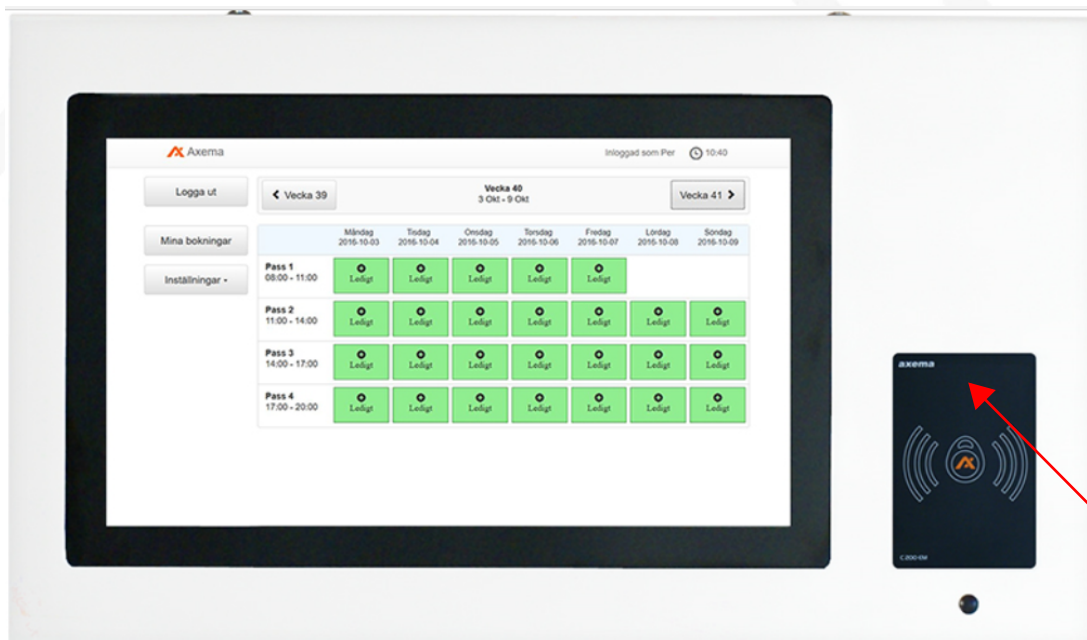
Axema

Inloggad som Per 10:40

Logga ut

Mina bokningar

Inställningar ▾

❮ Vecka 39

Vecka 40
3 Okt - 9 Okt

Vecka 41 ❯

| | Måndag 2016-10-03 | Tisdag 2016-10-04 | Onsdag 2016-10-05 | Torsdag 2016-10-06 | Fredag 2016-10-07 | Lördag 2016-10-08 | Söndag 2016-10-09 |
|---|---|---|---|---|---|---|---|
| Pass 1 08:00 - 11:00 | Ledigt | Ledigt | Ledigt | Ledigt | Ledigt | | |
| Pass 2 11:00 - 14:00 | Ledigt | Ledigt | Ledigt | Ledigt | Ledigt | Ledigt | Ledigt |
| Pass 3 14:00 - 17:00 | Ledigt | Ledigt | Ledigt | Ledigt | Ledigt | Ledigt | Ledigt |
| Pass 4 17:00 - 20:00 | Ledigt | Ledigt | Ledigt | Ledigt | Ledigt | Ledigt | Ledigt |

axema

C200-EM